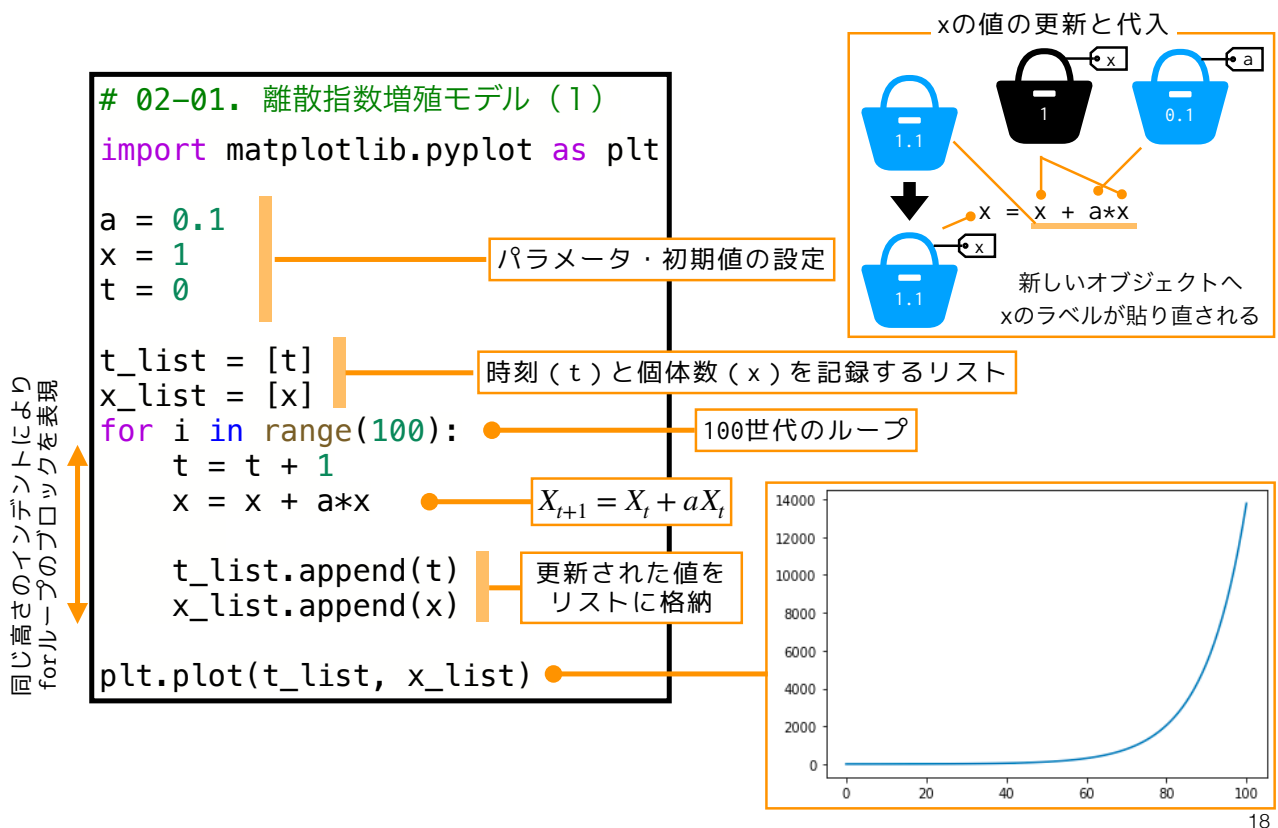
# 02-01. 離散指数増殖モデル (1)
import matplotlib.pyplot as plt

a = 0.1
x = 1
t = 0

パラメータ・初期値の設定

t_list = [t]
x_list = [x]

時刻 (t) と個体数 (x) を記録するリスト

for i in range(100):

100世代のループ

    t = t + 1
    x = x + a*x

$X_{t+1} = X_t + aX_t$

    t_list.append(t)
    x_list.append(x)

更新された値をリストに格納

plt.plot(t_list, x_list)

同じ高さのインデントにより forループのブロックを表現

xの値の更新と代入

1.1

1

x

0.1

a

x = x + a*x

1.1

x

新しいオブジェクトへ xのラベルが貼り直される

14000
12000
10000
8000
6000
4000
2000
0
0 20 40 60 80 100

18